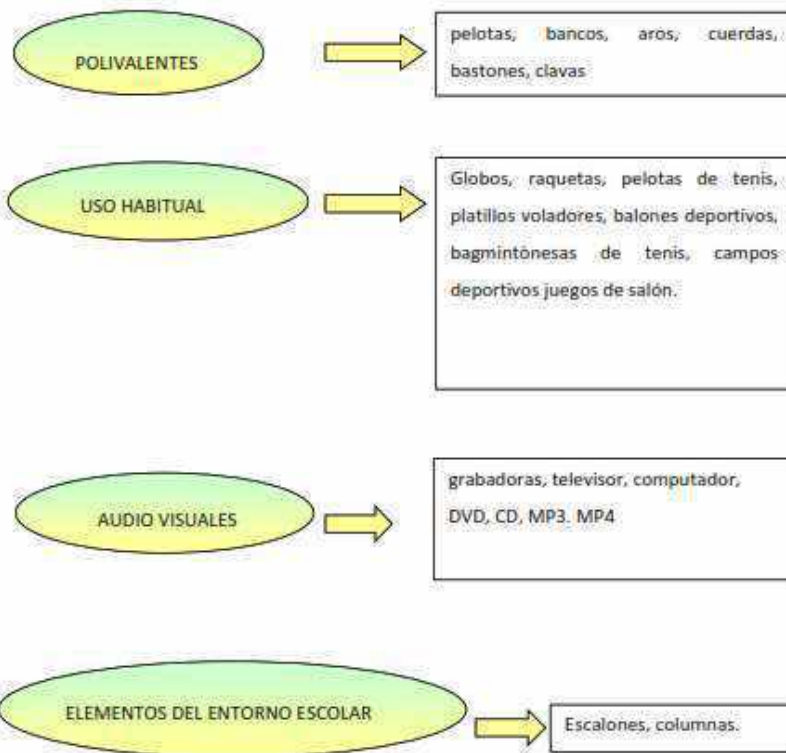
POLIVALENTES

pelotas, bancos, aros, cuerdas, bastones, clavas

USO HABITUAL

Globos, raquetas, pelotas de tenis, platillos voladores, balones deportivos, bagmintònesas de tenis, campos deportivos juegos de salón.

AUDIO VISUALES

grabadoras, televisor, computador, DVD, CD, MP3. MP4

ELEMENTOS DEL ENTORNO ESCOLAR

Escalones, columnas.